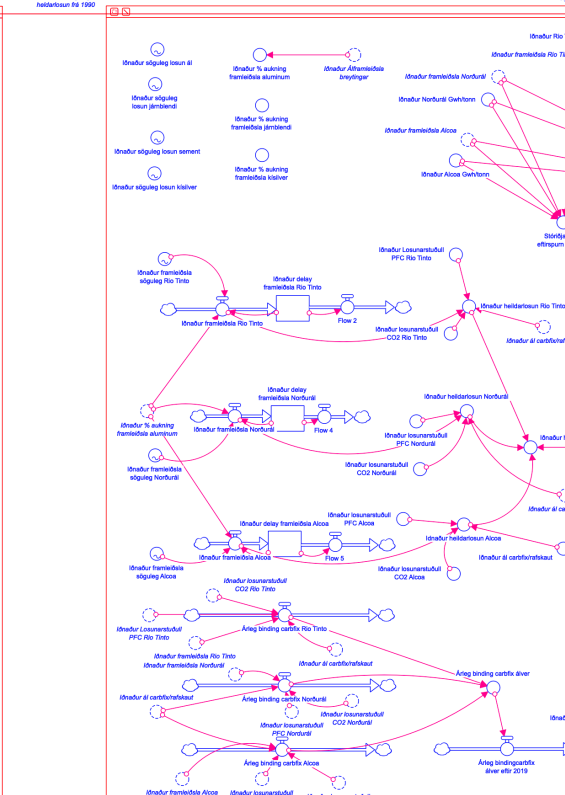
heildarlosun frá 1990

Iðnaður söguleg losun ál
Iðnaður söguleg losun járnblendi
Iðnaður söguleg losun sement
Iðnaður söguleg losun kísilver

Iðnaður % aukning framleiðsla aluminum
Iðnaður Áframleiðsla breytinger
Iðnaður % aukning framleiðsla járnblendi
Iðnaður % aukning framleiðsla kísilver

Iðnaður Rio
Iðnaður framleiðsla Rio Tinto
Iðnaður framleiðsla Norðurál
Iðnaður Norðurál Gwh/tonn
Iðnaður framleiðsla Alcoa
Iðnaður Alcoa Gwh/tonn
Stóriðja eftirspurn

Iðnaður Losunarstuðull PFC Rio Tinto
Iðnaður framleiðsla söguleg Rio Tinto
Iðnaður delay framleiðsla Rio Tinto
Iðnaður framleiðsla Rio Tinto
Flow 2
Iðnaður heildarlosun Rio Tinto
Iðnaður losunarstuðull CO2 Rio Tinto
Iðnaður ál carbfix/ra

Iðnaður delay framleiðsla Norðurál
Iðnaður % aukning framleiðsla aluminum
Iðnaður framleiðsla Norðurál
Flow 4
Iðnaður heildarlosun Norðurál
Iðnaður losunarstuðull PFC Norðurál
Iðnaður losunarstuðull CO2 Norðurál
Iðnaður framleiðsla söguleg Norðurál
Iðnaður

Iðnaður losunarstuðull PFC Alcoa
Iðnaður ál ca
Iðnaður delay framleiðsla Alcoa
Iðnaður heildarlosun Alcoa
Iðnaður framleiðsla Alcoa
Flow 5
Iðnaður ál carbfix/rafskaut
Iðnaður framleiðsla söguleg Alcoa
Iðnaður losunarstuðull CO2 Alcoa

Iðnaður losunarstuðull CO2 Rio Tinto
Iðnaður Losunarstuðull PFC Rio Tinto
Árleg binding carbfix Rio Tinto
Iðnaður framleiðsla Rio Tinto
Iðnaður framleiðsla Norðurál
Iðnaður ál carbfix/rafskaut
Árleg binding carbfix álver
Iðnaður ál carbfix/rafskaut
Árleg binding carbfix Norðurál
Iðnaður losunarstuðull CO2 Norðurál
Iðnaður losunarstuðull PFC Norðurál
Iðna
Árleg binding carbfix Alcoa
Árleg bindingcarbfix álver eftir 2019
Iðnaður framleiðsla Alcoa
Iðnaður losunar